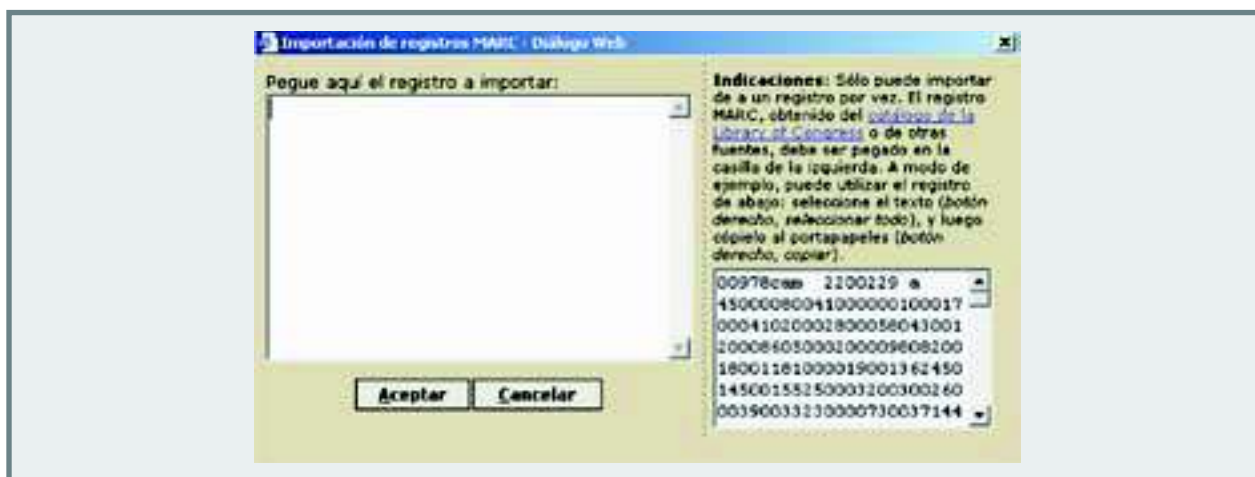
Importación de registros MARC - Diálogo Web

Pegue aquí el registro a importar:

Aceptar
Cancelar

Indicaciones: Sólo puede importar de a un registro por vez. El registro MARC, obtenido del catálogo de la Library of Congress o de otras fuentes, debe ser pegado en la casilla de la izquierda. A modo de ejemplo, puede utilizar el registro de abajo: seleccione el texto (botón derecho, seleccionar todo), y luego cópielo al portapapeles (botón derecho, copiar).

00978cam 2200229 a 4500000800410000001000170004102000280005604300120008605000200009608200180011810000190013624501450015525000320030026000390033230000730037144